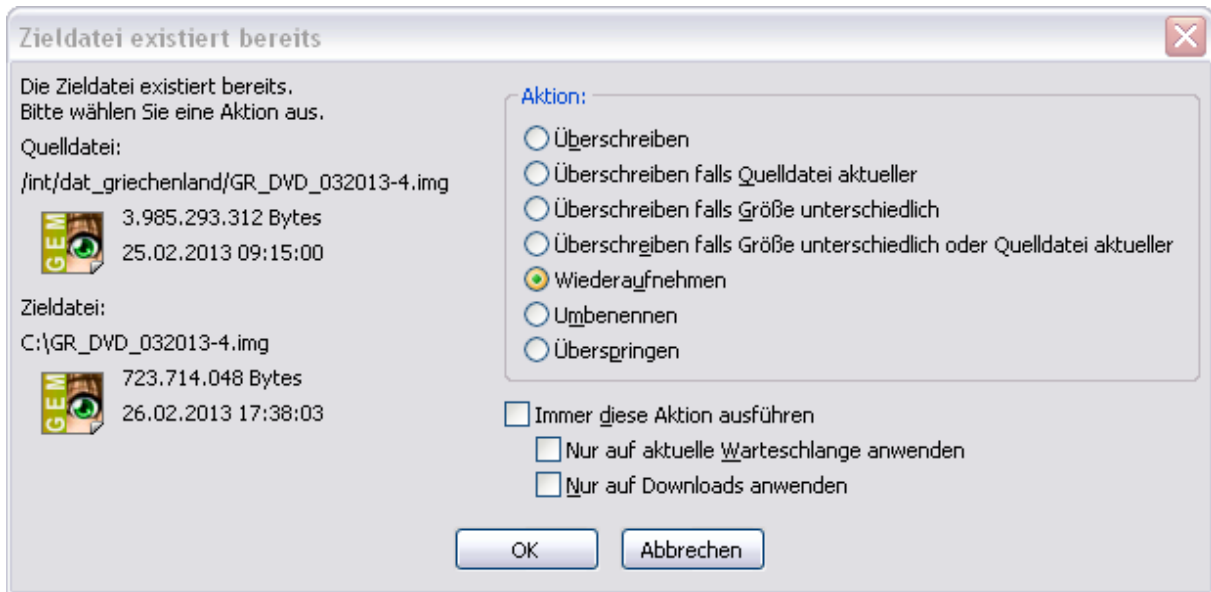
Zieldatei existiert bereits

Die Zieldatei existiert bereits.
Bitte wählen Sie eine Aktion aus.

Quelldatei:
/int/dat_griechenland/GR_DVD_032013-4.img
GEM
3.985.293.312 Bytes
25.02.2013 09:15:00

Zieldatei:
C:\GR_DVD_032013-4.img
GEM
723.714.048 Bytes
26.02.2013 17:38:03

Aktion:
Überschreiben
Überschreiben falls Quelldatei aktueller
Überschreiben falls Größe unterschiedlich
Überschreiben falls Größe unterschiedlich oder Quelldatei aktueller
Wiederaufnehmen
Umbenennen
Überspringen

Immer diese Aktion ausführen
Nur auf aktuelle Warteschlange anwenden
Nur auf Downloads anwenden

OK
Abbrechen